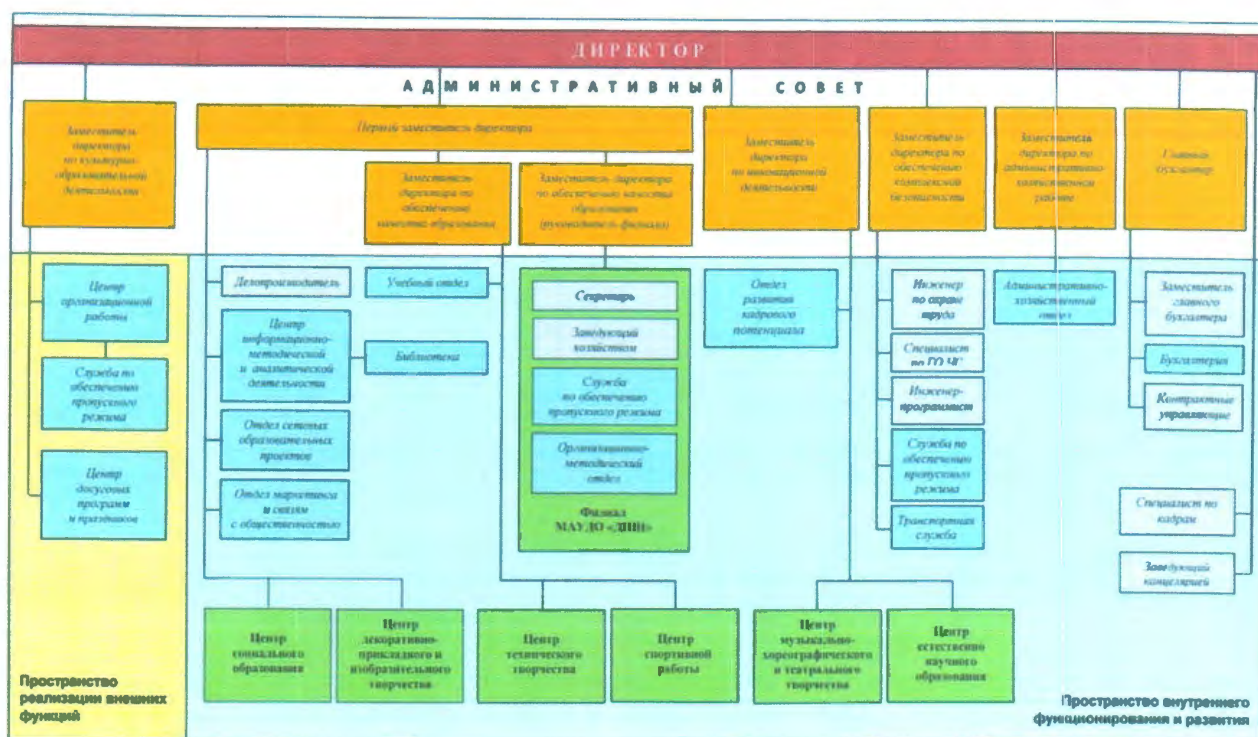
ДИРЕКТОР

АДМИНИСТРАТИВНЫЙ СОВЕТ

Заместитель директора по культурно-образовательной деятельности

Первый заместитель директора

Заместитель директора по обеспечению качества образования

Заместитель директора по обеспечению качества образования (руководитель филиала)

Заместитель директора по инновационной деятельности

Заместитель директора по обеспечению комплексной безопасности

Заместитель директора по административно-хозяйственной работе

Главный бухгалтер

Центр организационной работы

Служба по обеспечению пропускного режима

Центр досуговых программ и праздников

Делопроизводитель

Учебный отдел

Центр информационно-методической и аналитической деятельности

Библиотека

Отдел сетевых образовательных проектов

Отдел маркетинга и связям с общественностью

Секретарь

Заведующий хозяйством

Служба по обеспечению пропускного режима

Организационно-методический отдел

Филиал МАУДО «ДПИ»

Отдел развития кадрового потенциала

Инженер по охране труда

Специалист по ГО ЧС

Инженер-программист

Служба по обеспечению пропускного режима

Транспортная служба

Административно-хозяйственный отдел

Заместитель главного бухгалтера

Бухгалтерия

Контрактные управляющие

Специалист по кадрам

Заведующий канцелярией

Центр социального образования

Центр декоративно-прикладного и изобразительного творчества

Центр технического творчества

Центр спортивной работы

Центр музыкально-хореографического и театрального творчества

Центр естественно научного образования

Пространство реализации внешних функций

Пространство внутреннего функционирования и развития